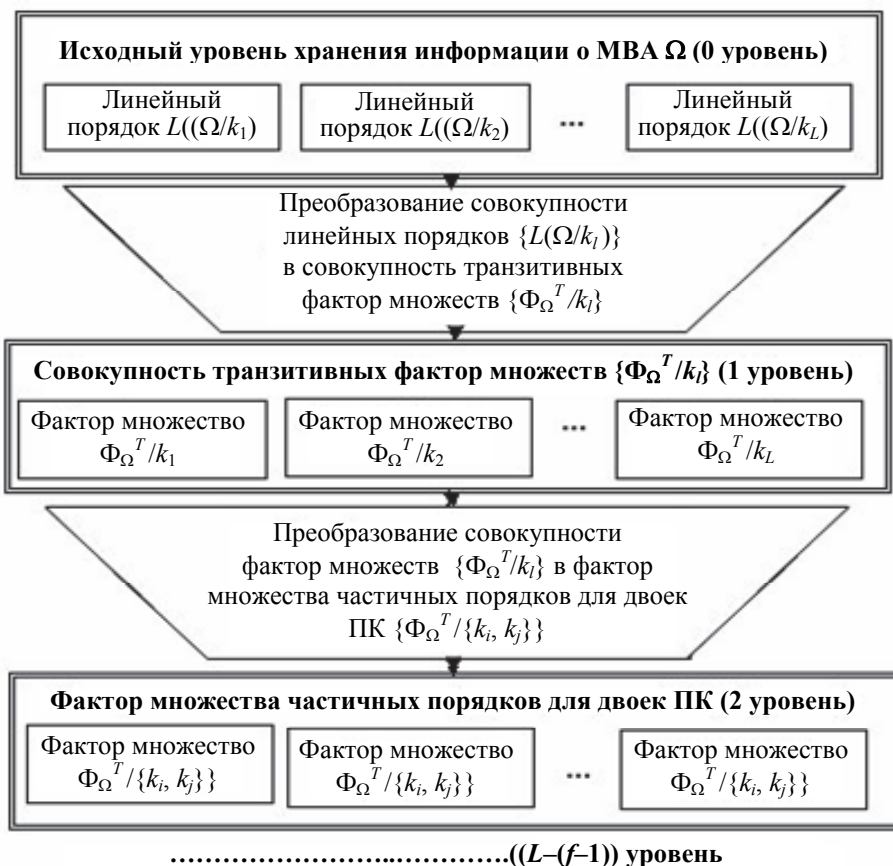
**Исходный уровень хранения информации о МВА Ω (0 уровень)**

Линейный порядок $L((\Omega/k_1)$

Линейный порядок $L((\Omega/k_2)$

...

Линейный порядок $L((\Omega/k_L)$

Преобразование совокупности линейных порядков $\{L(\Omega/k_l)\}$ в совокупность транзитивных фактор множеств $\{\Phi_\Omega^T/k_l\}$

**Совокупность транзитивных фактор множеств $\{\Phi_\Omega^T/k_l\}$ (1 уровень)**

Фактор множество $\Phi_\Omega^T/k_1$

Фактор множество $\Phi_\Omega^T/k_2$

...

Фактор множество $\Phi_\Omega^T/k_L$

Преобразование совокупности фактор множеств $\{\Phi_\Omega^T/k_l\}$ в фактор множества частичных порядков для двоек ПК $\{\Phi_\Omega^T/\{k_i, k_j\}\}$

**Фактор множества частичных порядков для двоек ПК (2 уровень)**

Фактор множество $\Phi_\Omega^T/\{k_i, k_j\}\}$

Фактор множество $\Phi_\Omega^T/\{k_i, k_j\}\}$

...

Фактор множество $\Phi_\Omega^T/\{k_i, k_j\}\}$

**……………………..………..((L–(f–1)) уровень**